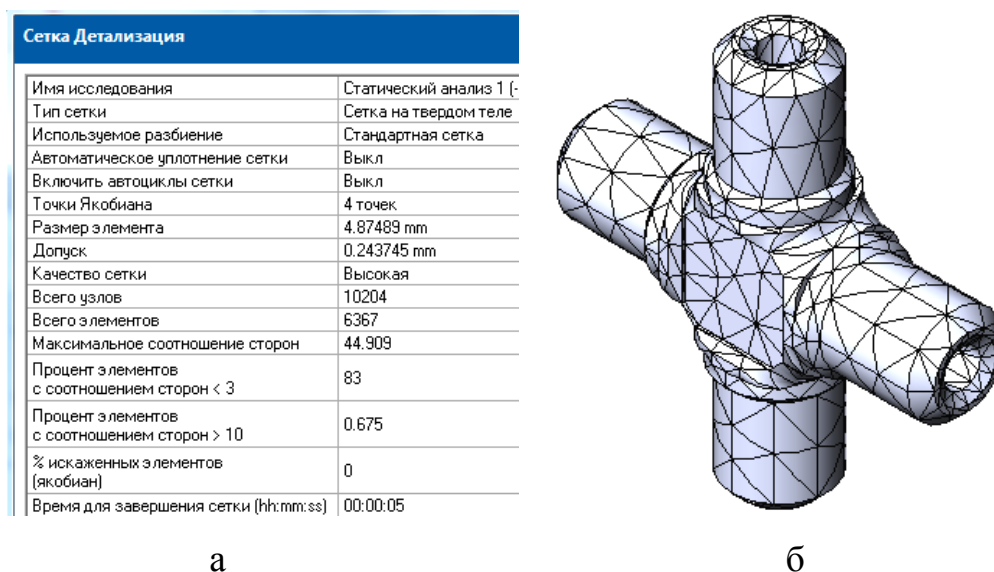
Сетка Детализация

| Имя исследования | Статический анализ 1 (- |
|---|---|
| Тип сетки | Сетка на твердом теле |
| Используемое разбиение | Стандартная сетка |
| Автоматическое уплотнение сетки | Выкл |
| Включить автоциклы сетки | Выкл |
| Точки Якобиана | 4 точек |
| Размер элемента | 4.87489 mm |
| Допуск | 0.243745 mm |
| Качество сетки | Высокая |
| Всего узлов | 10204 |
| Всего элементов | 6367 |
| Максимальное соотношение сторон | 44.909 |
| Процент элементов с соотношением сторон < 3 | 83 |
| Процент элементов с соотношением сторон > 10 | 0.675 |
| % искаженных элементов (якобиан) | 0 |
| Время для завершения сетки (hh:mm:ss) | 00:00:05 |

а

б